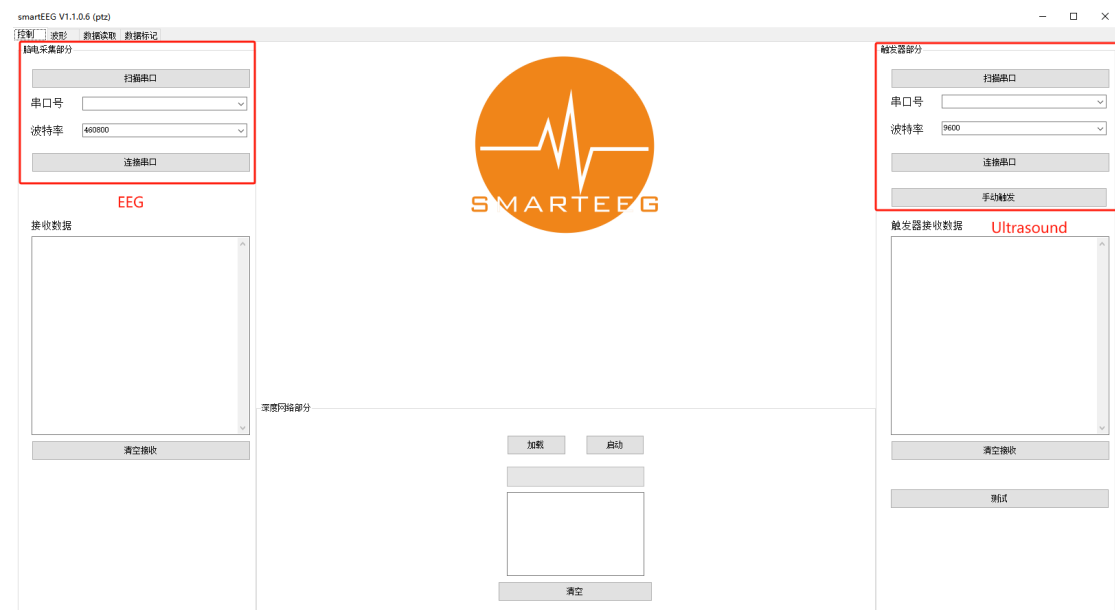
smartEEG V1.1.0.6 (ptz)

控制 波形 数据读取 数据标记

脑电采集部分

扫描串口

串口号

波特率 460800

连接串口

EEG

接收数据

清空接收

SMARTEEG

深度网络部分

加载 启动

清空

触发器部分

扫描串口

串口号

波特率 9600

连接串口

手动触发

触发器接收数据 Ultrasound

清空接收

测试